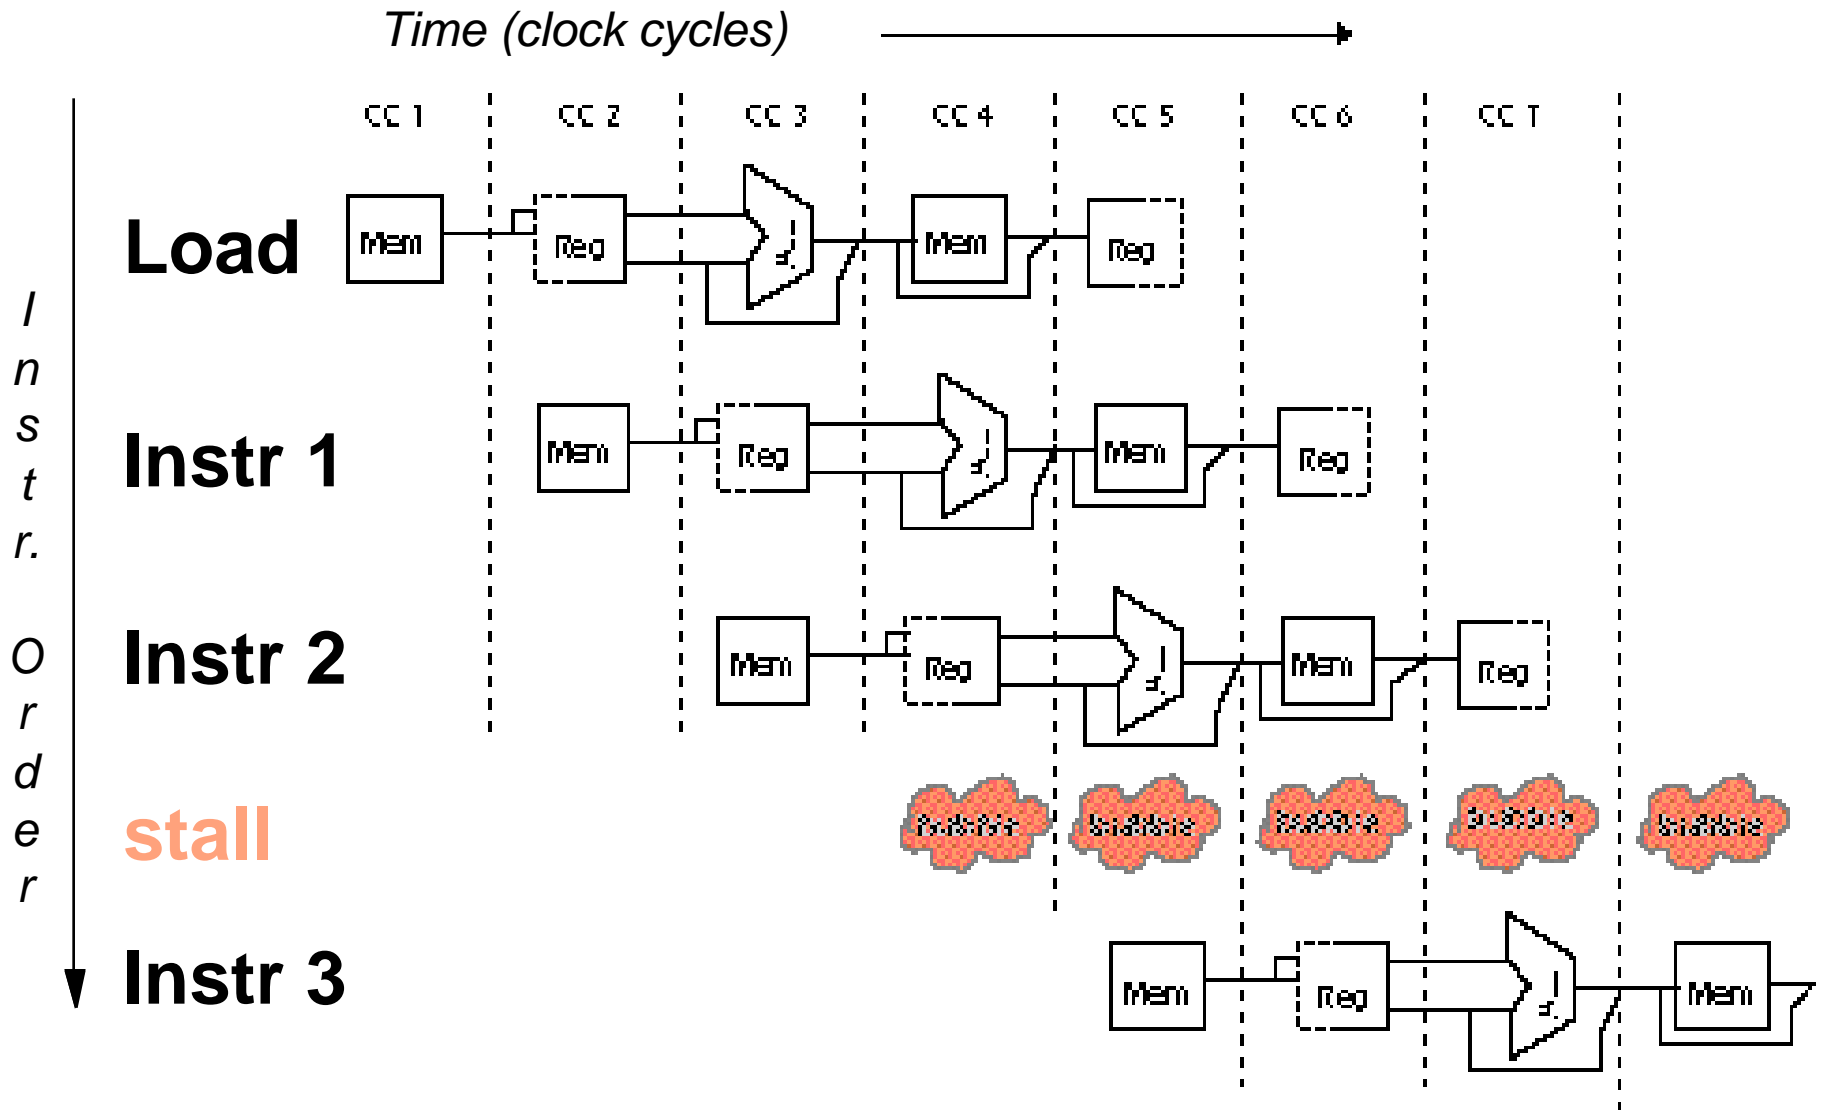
Time (clock cycles)

CC 1 CC 2 CC 3 CC 4 CC 5 CC 6 CC 7

Instr. Order

Load
Mem Reg ALU Mem Reg

Instr 1
Mem Reg ALU Mem Reg

Instr 2
Mem Reg ALU Mem Reg

stall
bubble bubble bubble bubble bubble

Instr 3
Mem Reg ALU Mem